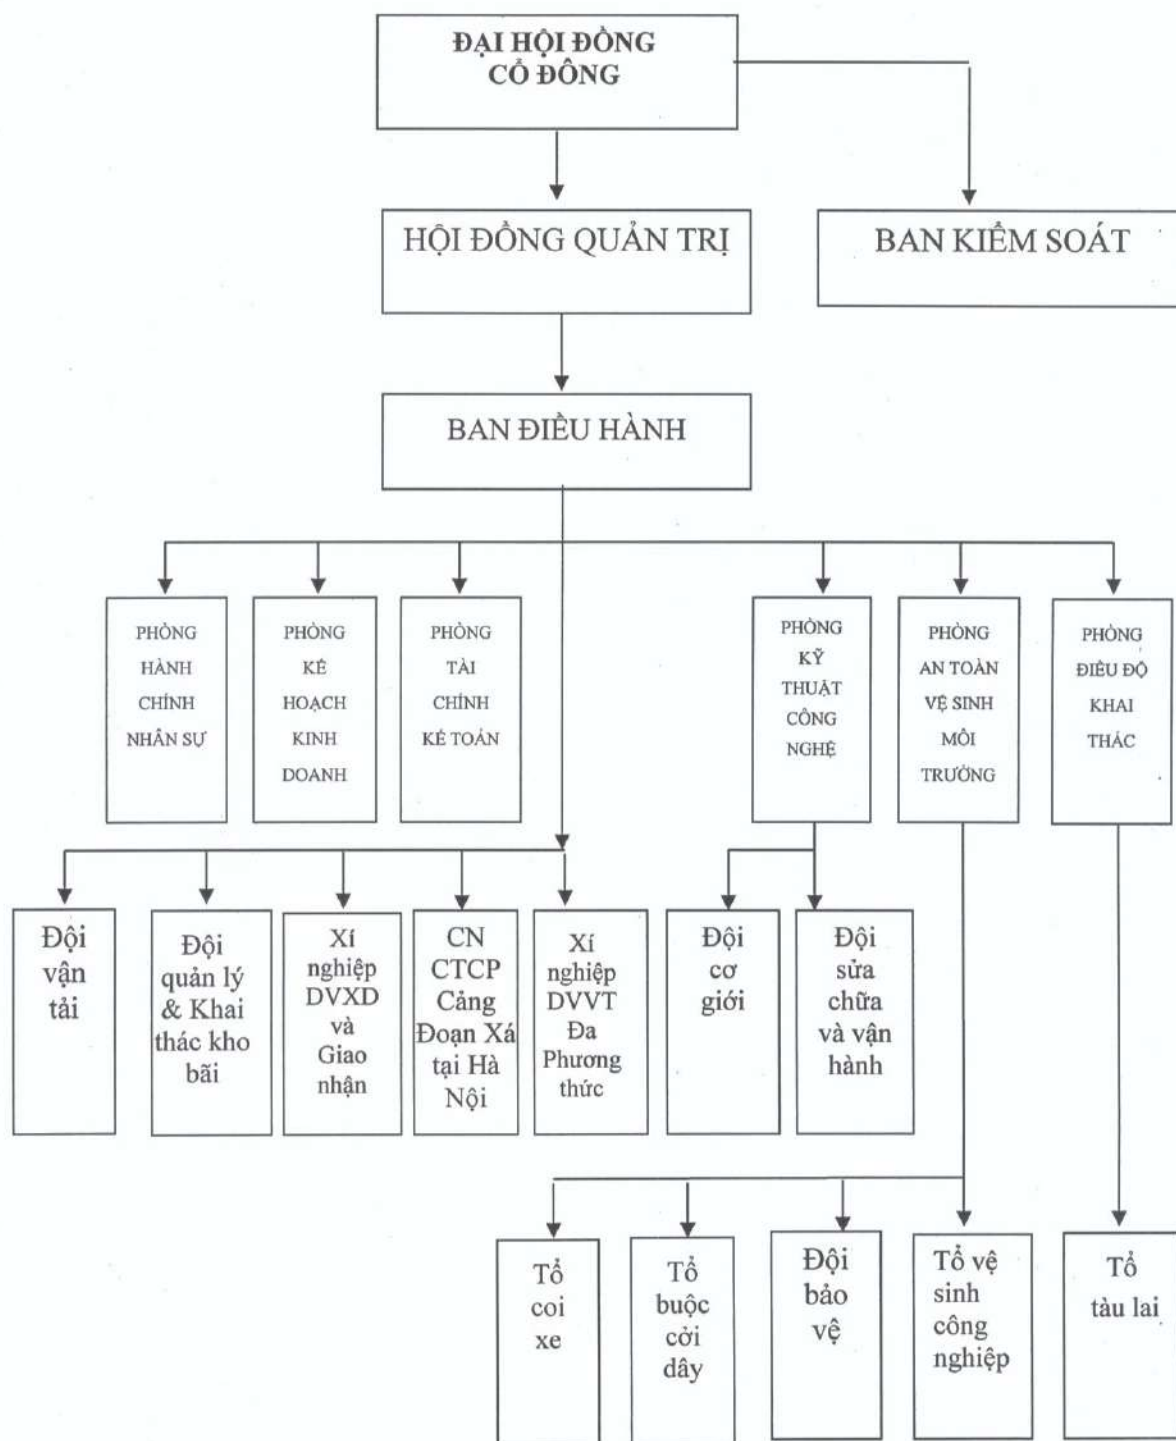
ĐẠI HỘI ĐỒNG CỔ ĐÔNG

HỘI ĐỒNG QUẢN TRỊ

BAN KIỂM SOÁT

BAN ĐIỀU HÀNH

PHÒNG HÀNH CHÍNH NHÂN SỰ

PHÒNG KẾ HOẠCH KINH DOANH

PHÒNG TÀI CHÍNH KẾ TOÁN

PHÒNG KỸ THUẬT CÔNG NGHỆ

PHÒNG AN TOÀN VỆ SINH MÔI TRƯỜNG

PHÒNG ĐIỀU ĐỘ KHAI THÁC

Đội vận tải

Đội quản lý & Khai thác kho bãi

Xí nghiệp DVXD và Giao nhận

CN CTCP Cảng Đoạn Xá tại Hà Nội

Xí nghiệp DVVT Đa Phương thức

Đội cơ giới

Đội sửa chữa và vận hành

Tổ coi xe

Tổ buộc cởi dây

Đội bảo vệ

Tổ vệ sinh công nghiệp

Tổ tàu lai